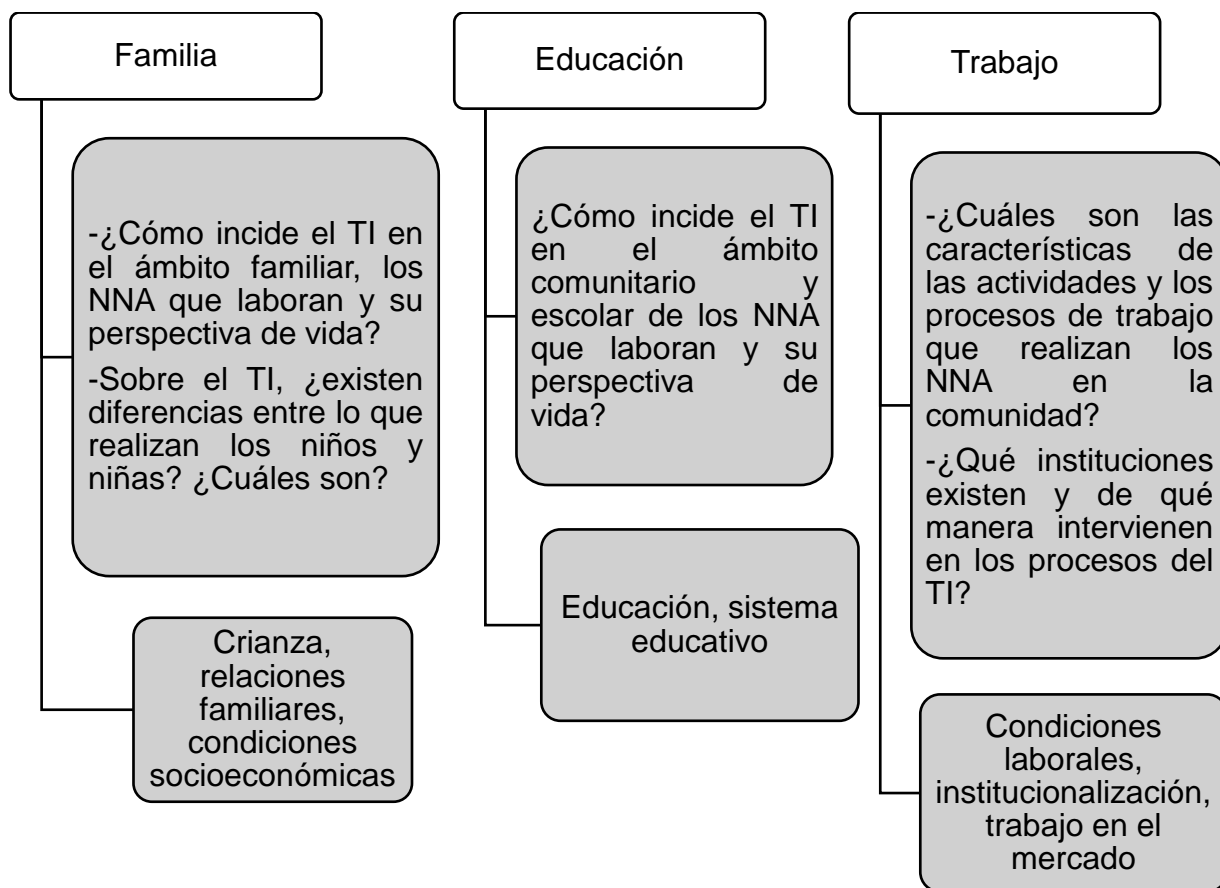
Familia

-¿Cómo incide el TI en el ámbito familiar, los NNA que laboran y su perspectiva de vida?

-Sobre el TI, ¿existen diferencias entre lo que realizan los niños y niñas? ¿Cuáles son?

Crianza, relaciones familiares, condiciones socioeconómicas

Educación

¿Cómo incide el TI en el ámbito comunitario y escolar de los NNA que laboran y su perspectiva de vida?

Educación, sistema educativo

Trabajo

-¿Cuáles son las características de las actividades y los procesos de trabajo que realizan los NNA en la comunidad?

-¿Qué instituciones existen y de qué manera intervienen en los procesos del TI?

Condiciones laborales, institucionalización, trabajo en el mercado